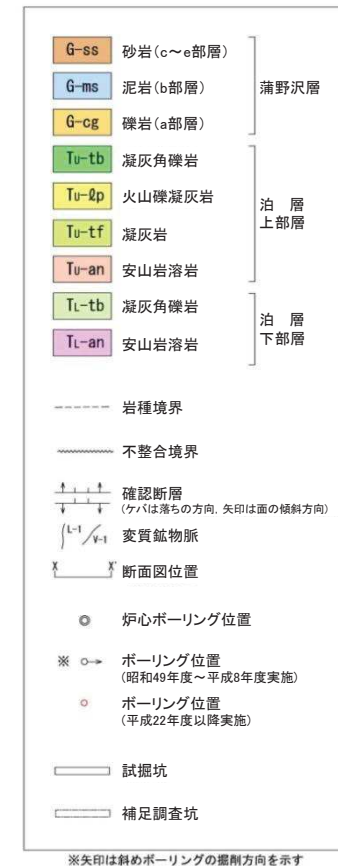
G-ss 砂岩(c～e部層)
G-ms 泥岩(b部層)
G-cg 礫岩(a部層)
蒲野沢層

Tu-tb 凝灰角礫岩
Tu-ℓp 火山礫凝灰岩
Tu-tf 凝灰岩
Tu-an 安山岩溶岩
泊 層 上部層

TL-tb 凝灰角礫岩
TL-an 安山岩溶岩
泊 層 下部層

岩種境界

不整合境界

確認断層
(ケバは落ちの方向，矢印は面の傾斜方向)

L-1 V-1 変質鉱物脈

X X' 断面図位置

炉心ボーリング位置

※ ボーリング位置
(昭和49年度～平成8年度実施)

ボーリング位置
(平成22年度以降実施)

試掘坑

補足調査坑

※矢印は斜めボーリングの掘削方向を示す